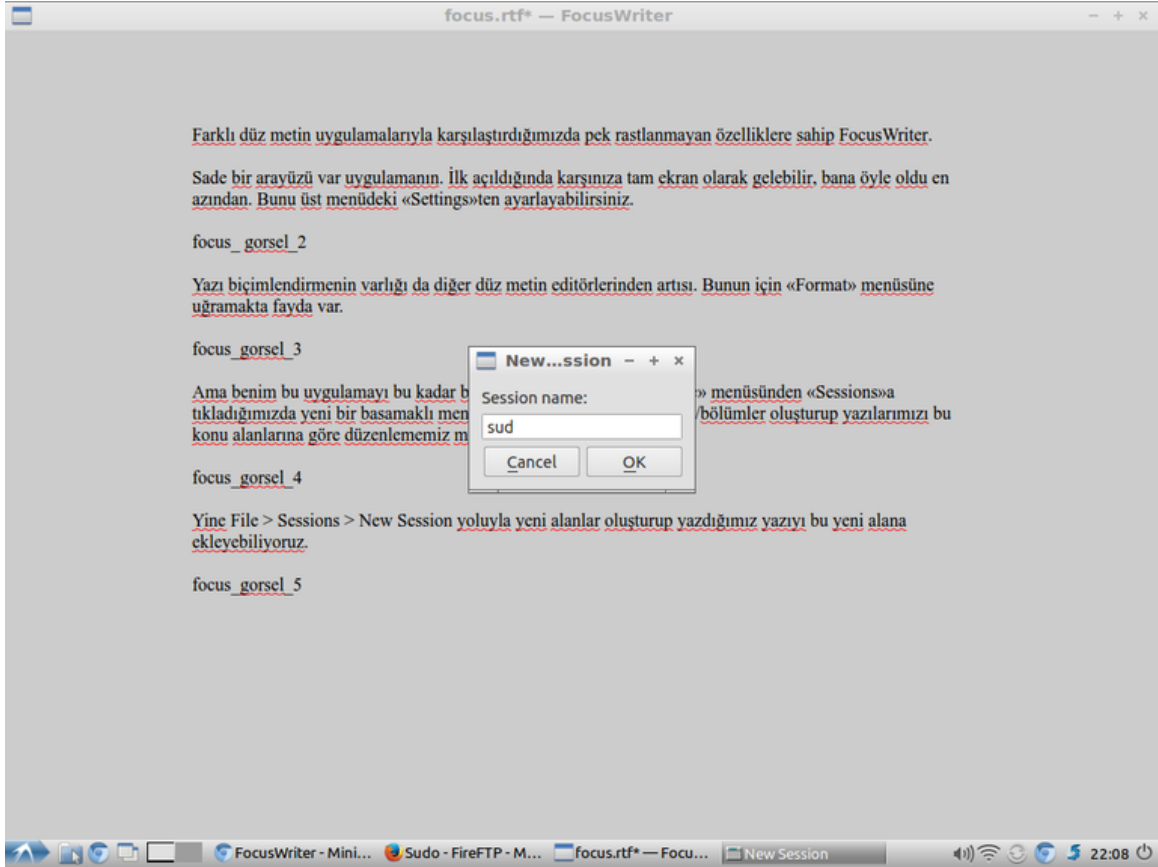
focus.rtf* — FocusWriter

Farklı düz metin uygulamalarıyla karşılaştırdığımızda pek rastlanmayan özelliklere sahip FocusWriter.

Sade bir arayüzü var uygulamanın. İlk açıldığında karşınıza tam ekran olarak gelebilir, bana öyle oldu en azından. Bunu üst menüdeki «Settings»ten ayarlayabilirsiniz.

focus_gorsel_2

Yazı biçimlendirmenin varlığı da diğer düz metin editörlerinden artısı. Bunun için «Format» menüsüne uğramakta fayda var.

focus_gorsel_3

Ama benim bu uygulamayı bu kadar b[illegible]» menüsünden «Sessions»a tıkladığımızda yeni bir basamaklı men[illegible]/bölümler oluşturup yazılarımızı bu konu alanlarına göre düzenlememiz m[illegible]

focus_gorsel_4

Yine File > Sessions > New Session yoluyla yeni alanlar oluşturup yazdığımız yazıyı bu yeni alana ekleyebiliyoruz.

focus_gorsel_5

New...ssion

Session name:

sud

Cancel

OK

FocusWriter - Mini...

Sudo - FireFTP - M...

focus.rtf* — Focu...

New Session

22:08